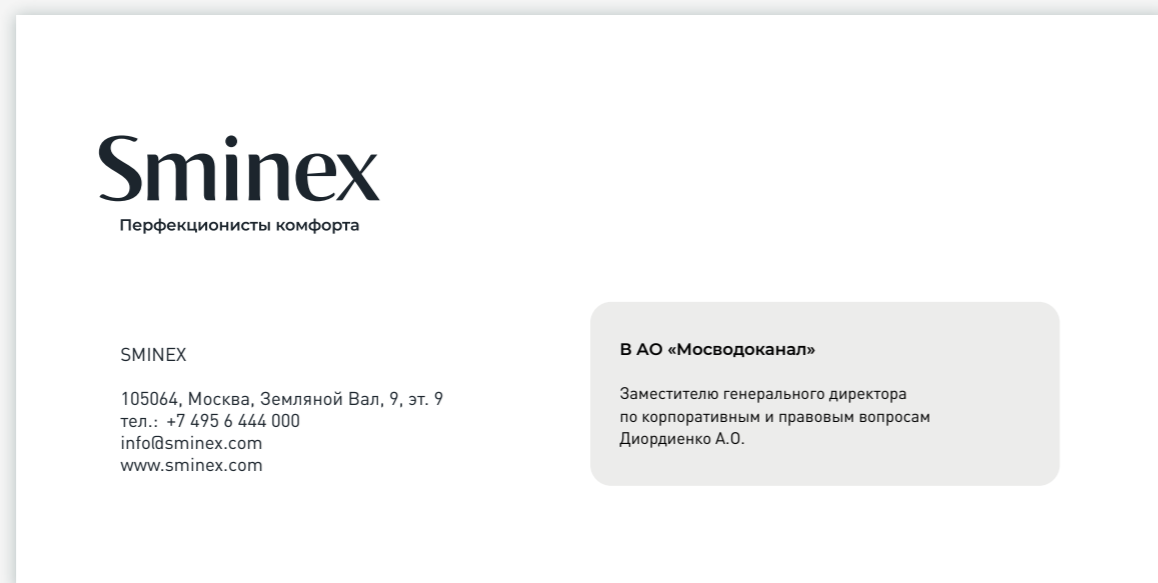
Sminex
Перфекционисты комфорта

SMINEX

105064, Москва, Земляной Вал, 9, эт. 9
тел.: +7 495 6 444 000
info@sminex.com
www.sminex.com

В АО «Мосводоканал»

Заместителю генерального директора
по корпоративным и правовым вопросам
Диордиенко А.О.